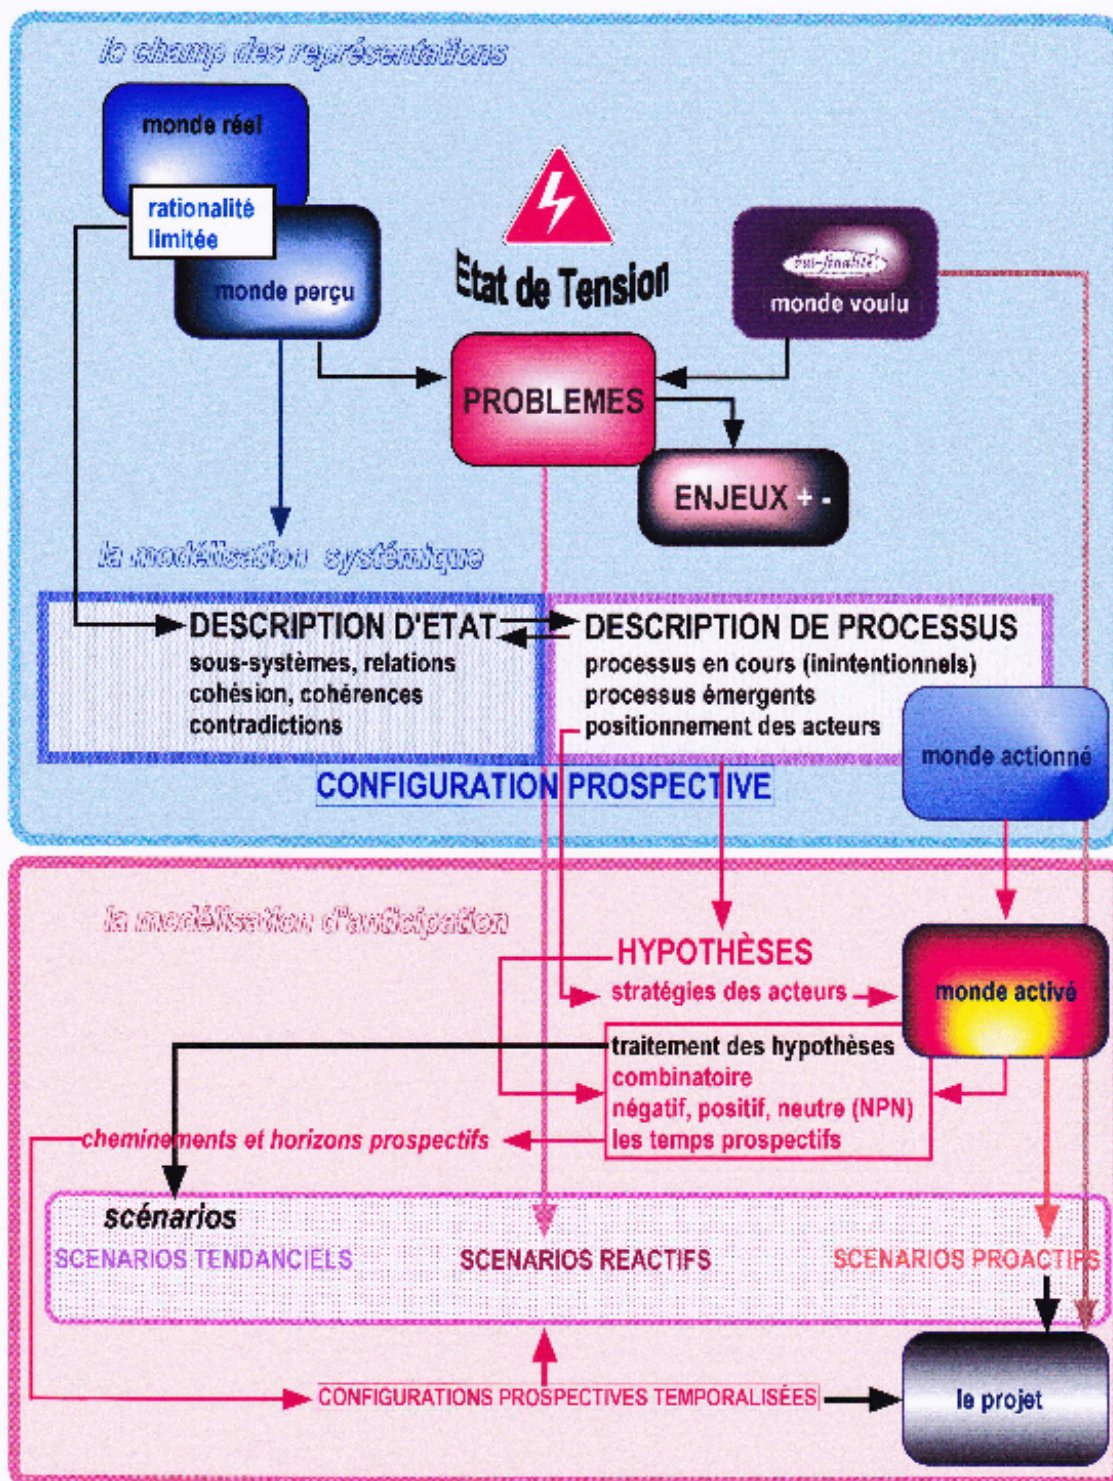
le champ des représentations

monde réel

rationalité limitée

monde perçu

Etat de Tension

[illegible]

monde voulu

PROBLEMES

ENJEUX + -

la modélisation systémique

DESCRIPTION D'ETAT
sous-systèmes, relations
cohésion, cohérences
contradictions

DESCRIPTION DE PROCESSUS
processus en cours (inintentionnels)
processus émergents
positionnement des acteurs

monde actionné

CONFIGURATION PROSPECTIVE

la modélisation d'anticipation

HYPOTHÈSES
stratégies des acteurs

monde activé

traitement des hypothèses
combinatoire
négatif, positif, neutre (NPN)
les temps prospectifs

cheminements et horizons prospectifs

scénarios
SCENARIOS TENDANCIELS
SCENARIOS REACTIFS
SCENARIOS PROACTIFS

CONFIGURATIONS PROSPECTIVES TEMPORALISÉES

le projet